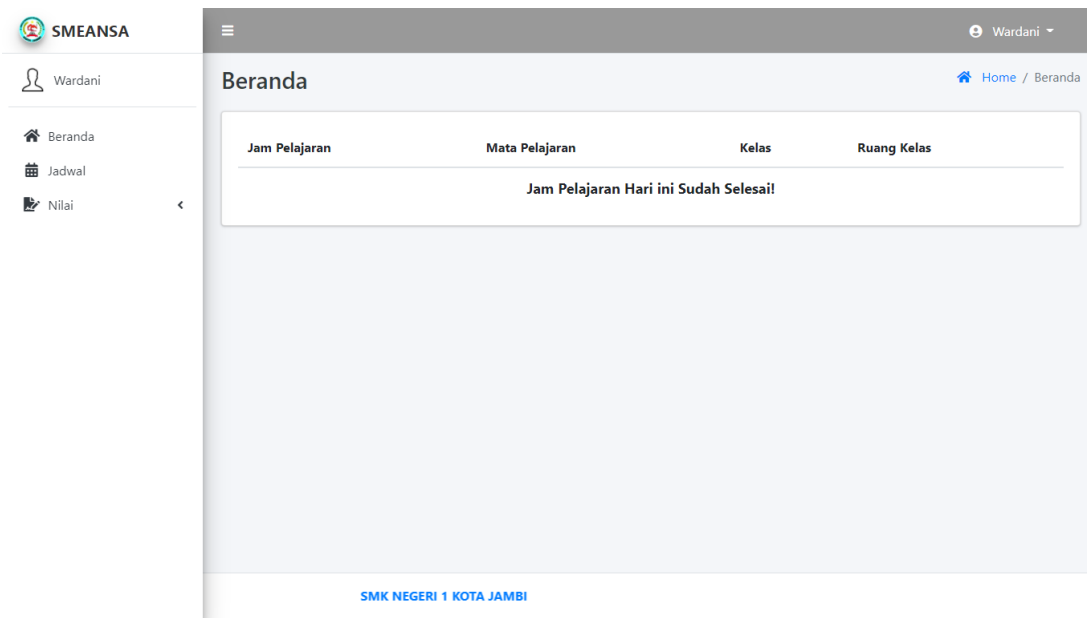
SMEANSA

Wardani

Beranda
Jadwal
Nilai

Wardani

Beranda

Home / Beranda

| Jam Pelajaran | Mata Pelajaran | Kelas | Ruang Kelas |
|---|---|---|---|
| Jam Pelajaran Hari ini Sudah Selesai! | | | |

SMK NEGERI 1 KOTA JAMBI